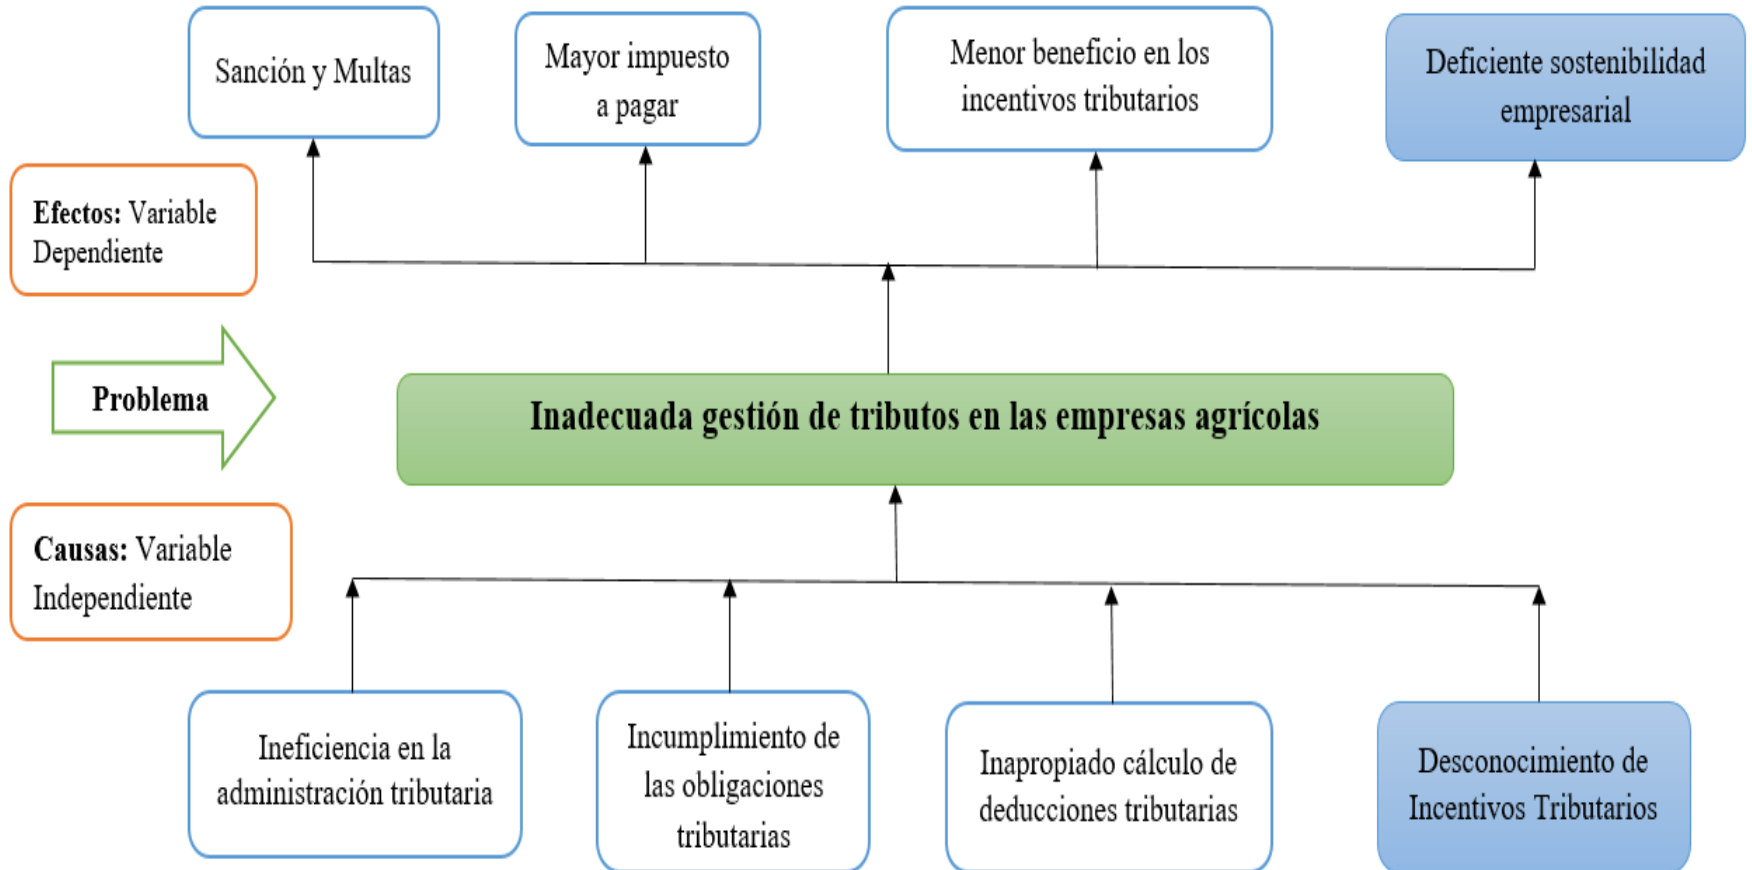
Sanción y Multas

Mayor impuesto a pagar

Menor beneficio en los incentivos tributarios

Deficiente sostenibilidad empresarial

**Efectos:** Variable Dependiente

Problema

Inadecuada gestión de tributos en las empresas agrícolas

**Causas:** Variable Independiente

Ineficiencia en la administración tributaria

Incumplimiento de las obligaciones tributarias

Inapropiado cálculo de deducciones tributarias

Desconocimiento de Incentivos Tributarios